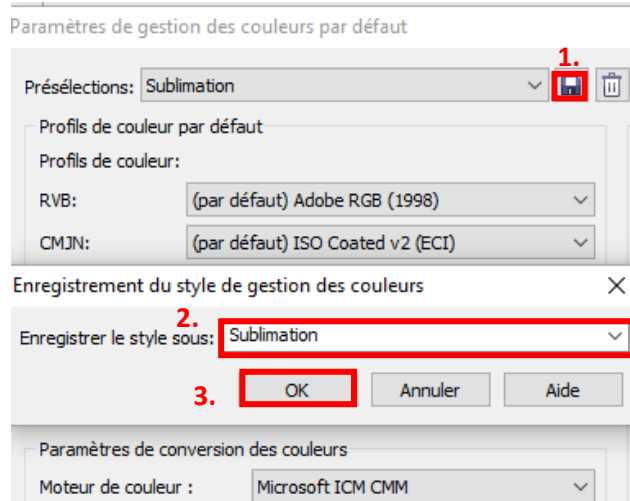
Paramètres de gestion des couleurs par défaut

1.

Présélections: Sublimation

Profils de couleur par défaut

Profils de couleur:

RVB: (par défaut) Adobe RGB (1998)

CMJN: (par défaut) ISO Coated v2 (ECI)

Enregistrement du style de gestion des couleurs

2.

Enregistrer le style sous: Sublimation

3.

OK

Annuler

Aide

Paramètres de conversion des couleurs

Moteur de couleur : Microsoft ICM CMM